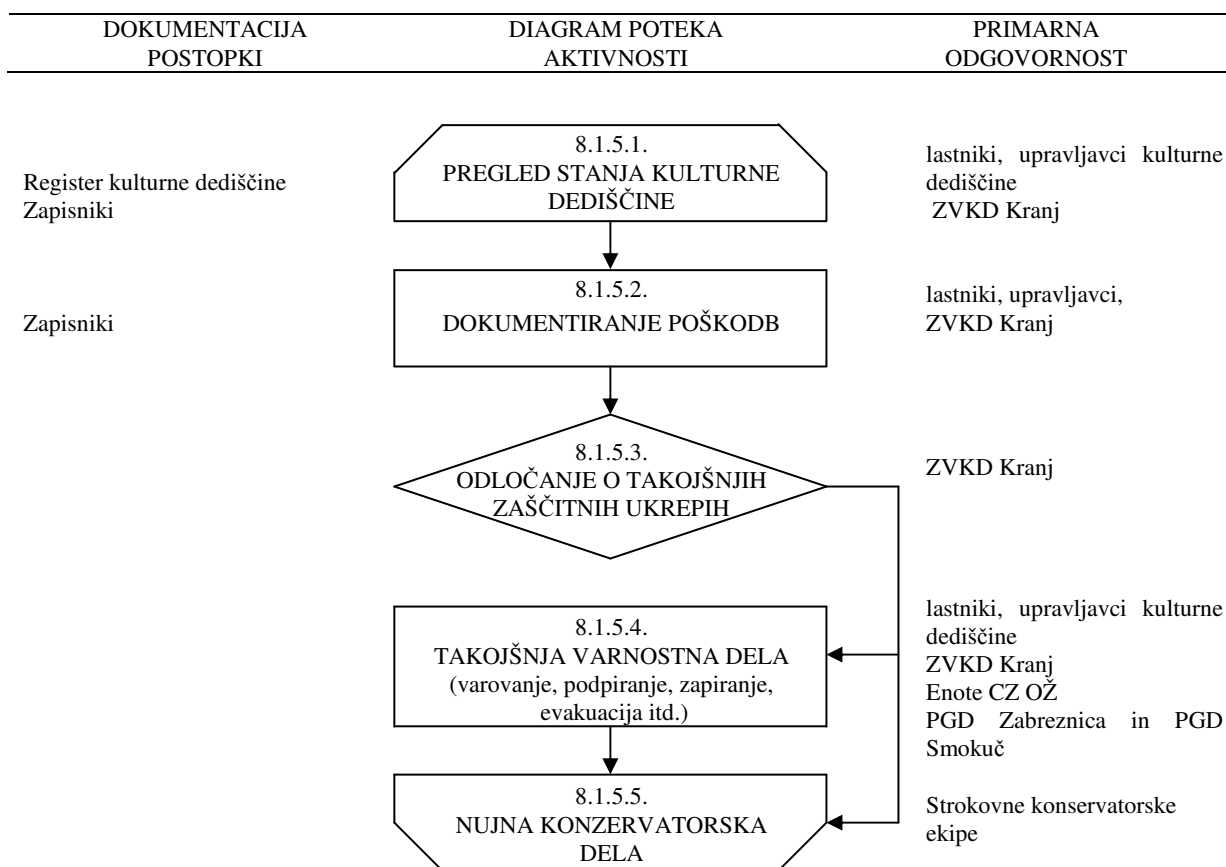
| DOKUMENTACIJA POSTOPKI | DIAGRAM POTEKA AKTIVNOSTI | PRIMARNA ODGOVORNOST |
|---|---|---|

Register kulturne dediščine
Zapisniki

8.1.5.1.
PREGLED STANJA KULTURNE DEDIŠČINE

lastniki, upravljavci kulturne dediščine
ZVKD Kranj

Zapisniki

8.1.5.2.
DOKUMENTIRANJE POŠKODB

lastniki, upravljavci,
ZVKD Kranj

8.1.5.3.
ODLOČANJE O TAKOJŠNJIH ZAŠČITNIH UKREPIH

ZVKD Kranj

8.1.5.4.
TAKOJŠNJA VARNOSTNA DELA
(varovanje, podpiranje, zapiranje, evakuacija itd.)

lastniki, upravljavci kulturne dediščine
ZVKD Kranj
Enote CZ OŽ
PGD Zabreznica in PGD Smokuč

8.1.5.5.
NUJNA KONZERVATORSKA DELA

Strokovne konservatorske ekipe